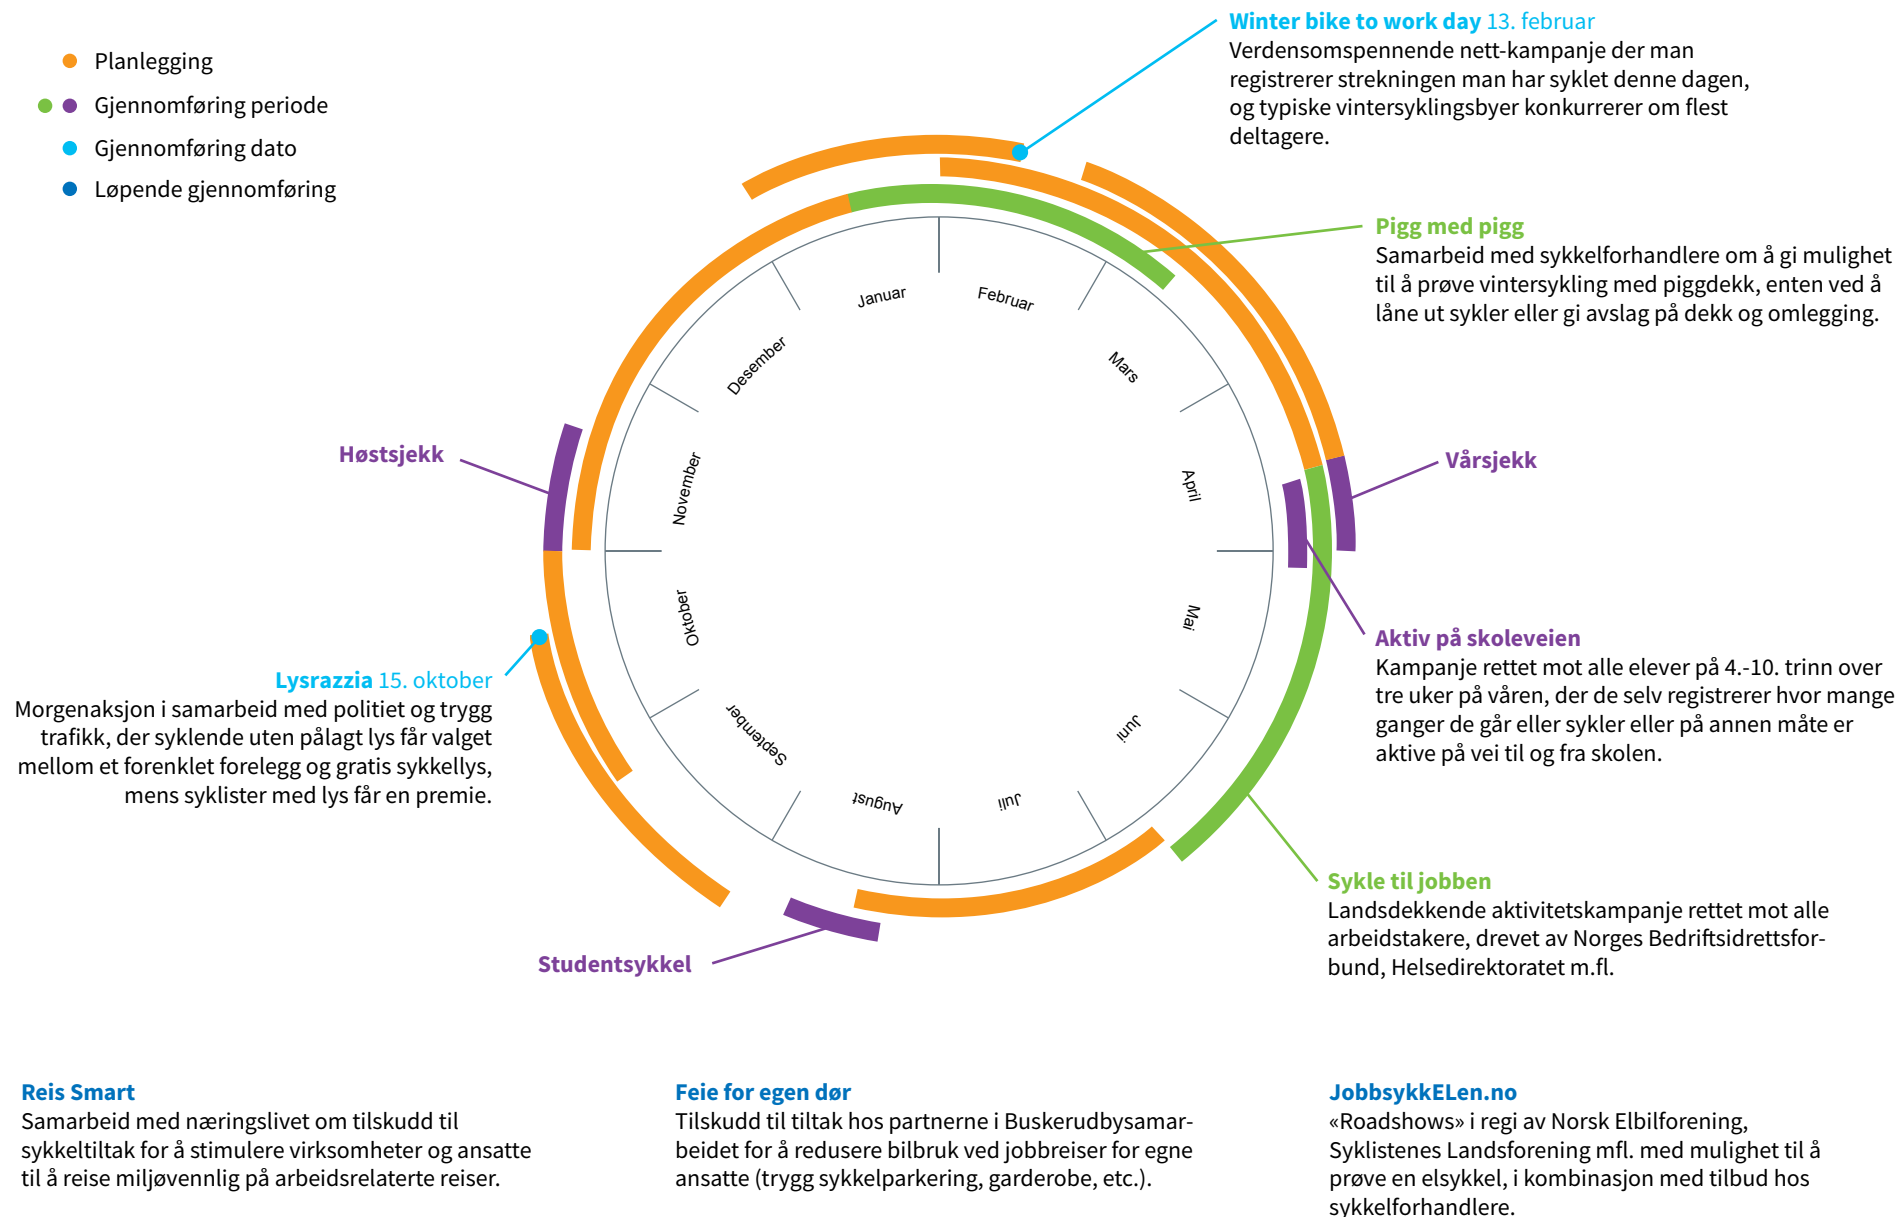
Planlegging
Gjennomføring periode
Gjennomføring dato
Løpende gjennomføring

**Winter bike to work day** 13. februar
Verdensomspennende nett-kampanje der man registrerer strekningen man har syklet denne dagen, og typiske vintersyklingsbyer konkurrerer om flest deltagere.

**Pigg med pigg**
Samarbeid med sykkelforhandlere om å gi mulighet til å prøve vintersykling med piggdekk, enten ved å låne ut sykler eller gi avslag på dekk og omlegging.

Januar
Februar
Mars
April
Mai
Juni
Juli
August
September
Oktober
November
Desember

**Høstsjekk**

**Vårsjekk**

**Aktiv på skoleveien**
Kampanje rettet mot alle elever på 4.-10. trinn over tre uker på våren, der de selv registrerer hvor mange ganger de går eller sykler eller på annen måte er aktive på vei til og fra skolen.

**Lysrazzia** 15. oktober
Morgenaksjon i samarbeid med politiet og trygg trafikk, der syklende uten pålagt lys får valget mellom et forenklet forelegg og gratis sykkellys, mens syklister med lys får en premie.

**Sykle til jobben**
Landsdekkende aktivitetskampanje rettet mot alle arbeidstakere, drevet av Norges Bedriftsidrettsforbund, Helsedirektoratet m.fl.

**Studentsykkel**

**Reis Smart**
Samarbeid med næringslivet om tilskudd til sykkeltiltak for å stimulere virksomheter og ansatte til å reise miljøvennlig på arbeidsrelaterte reiser.

**Feie for egen dør**
Tilskudd til tiltak hos partnerne i Buskerudbysamarbeidet for å redusere bilbruk ved jobbreiser for egne ansatte (trygg sykkelparkering, garderobe, etc.).

**JobbsykkELen.no**
«Roadshows» i regi av Norsk Elbilforening, Syklistenes Landsforening mfl. med mulighet til å prøve en elsykkel, i kombinasjon med tilbud hos sykkelforhandlere.